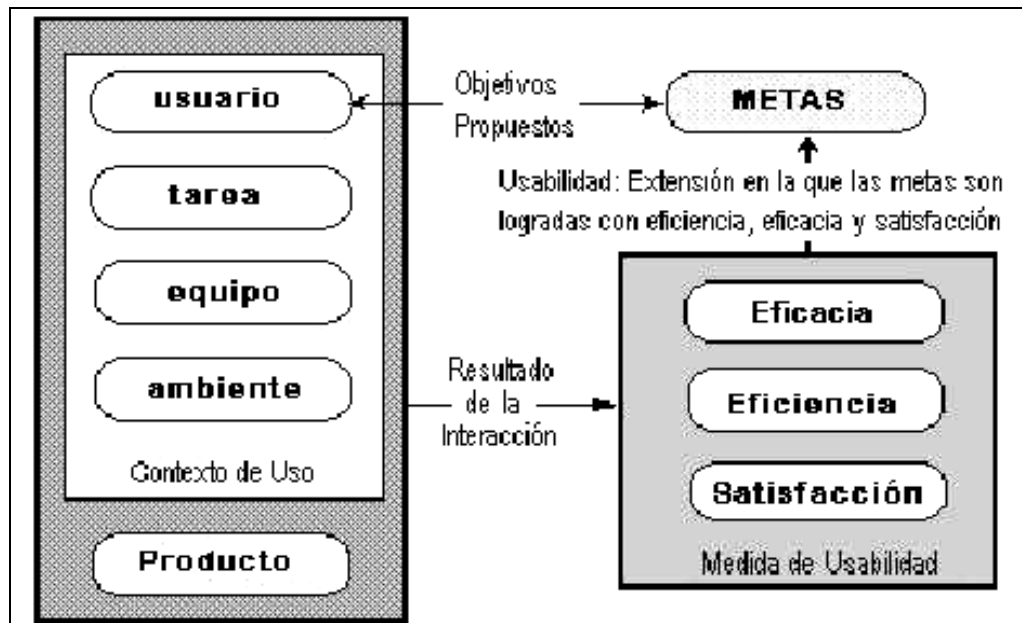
usuario

tarea

equipo

ambiente

Contexto de Uso

Producto

Objetivos Propuestos

METAS

Usabilidad: Extensión en la que las metas son logradas con eficiencia, eficacia y satisfacción

Resultado de la Interacción

Eficacia

Eficiencia

Satisfacción

Medida de Usabilidad